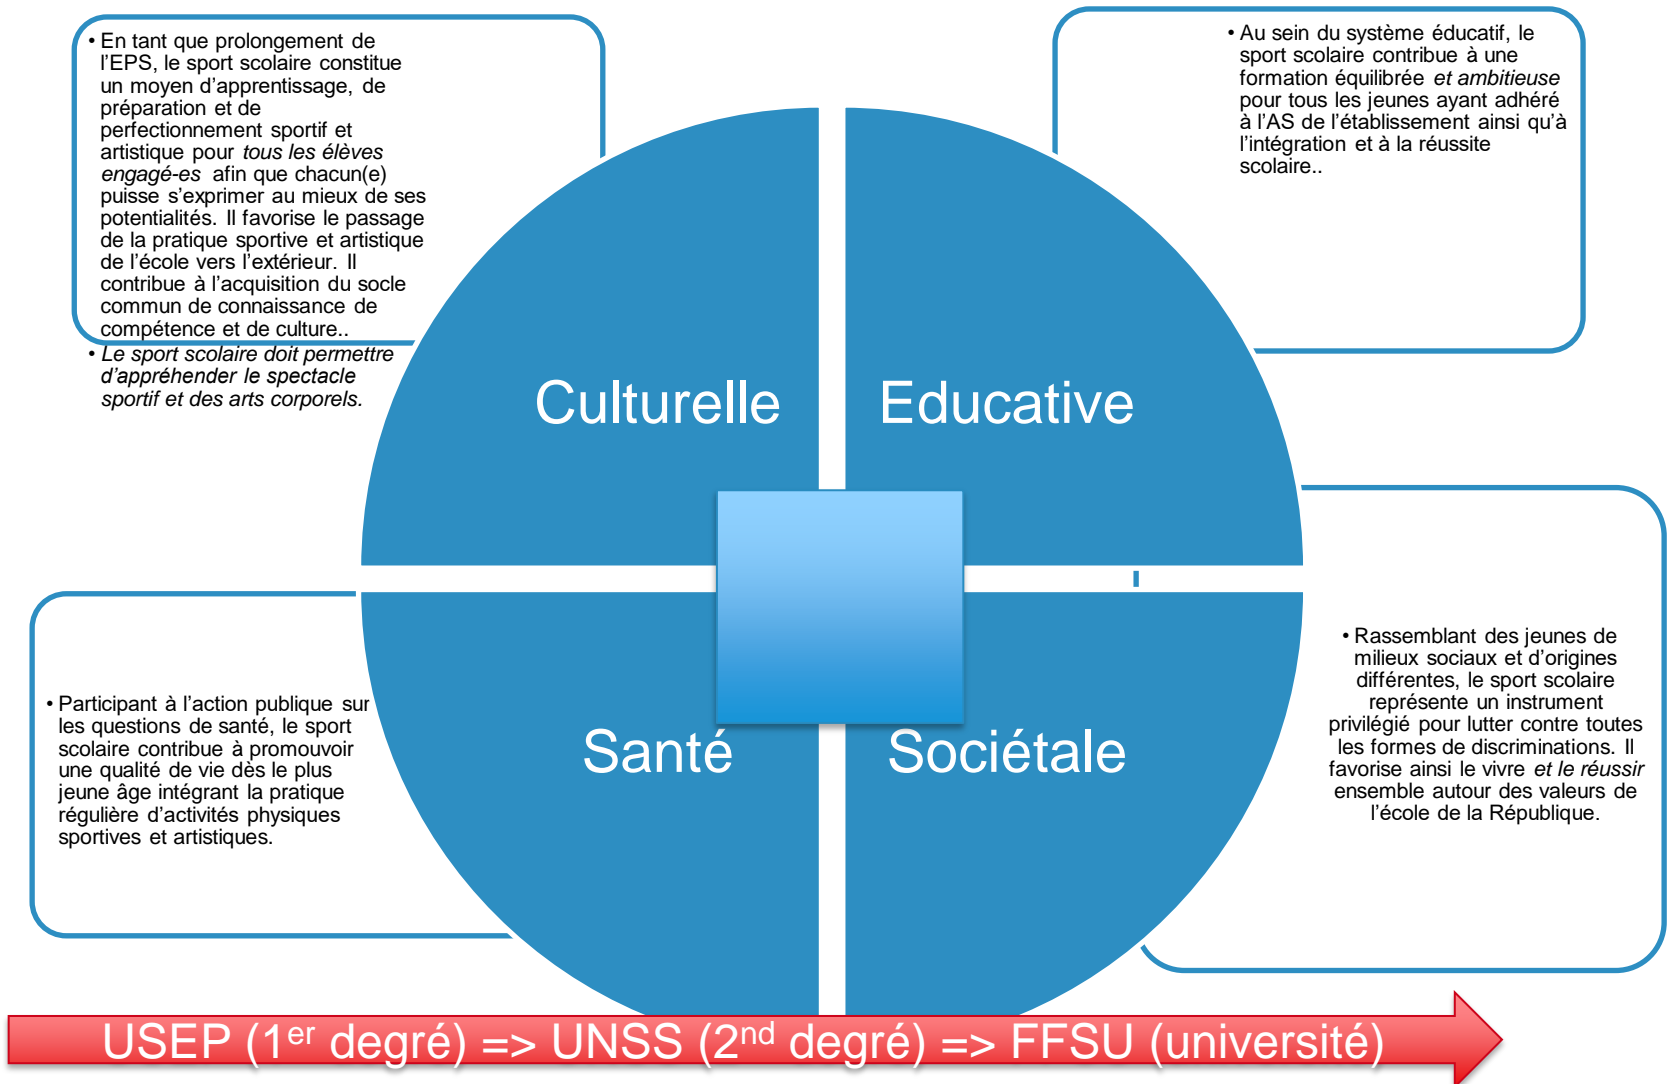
• En tant que prolongement de l'EPS, le sport scolaire constitue un moyen d'apprentissage, de préparation et de perfectionnement sportif et artistique pour *tous les élèves engagé-es* afin que chacun(e) puisse s'exprimer au mieux de ses potentialités. Il favorise le passage de la pratique sportive et artistique de l'école vers l'extérieur. Il contribue à l'acquisition du socle commun de connaissance de compétence et de culture..

• *Le sport scolaire doit permettre d'appréhender le spectacle sportif et des arts corporels.*

• Au sein du système éducatif, le sport scolaire contribue à une formation équilibrée *et ambitieuse* pour tous les jeunes ayant adhéré à l'AS de l'établissement ainsi qu'à l'intégration et à la réussite scolaire..

Culturelle

Educative

Santé

Sociétale

• Participant à l'action publique sur les questions de santé, le sport scolaire contribue à promouvoir une qualité de vie dès le plus jeune âge intégrant la pratique régulière d'activités physiques sportives et artistiques.

• Rassemblant des jeunes de milieux sociaux et d'origines différentes, le sport scolaire représente un instrument privilégié pour lutter contre toutes les formes de discriminations. Il favorise ainsi le vivre *et le réussir* ensemble autour des valeurs de l'école de la République.

USEP ($1^{er}$ degré) => UNSS ($2^{nd}$ degré) => FFSU (université)